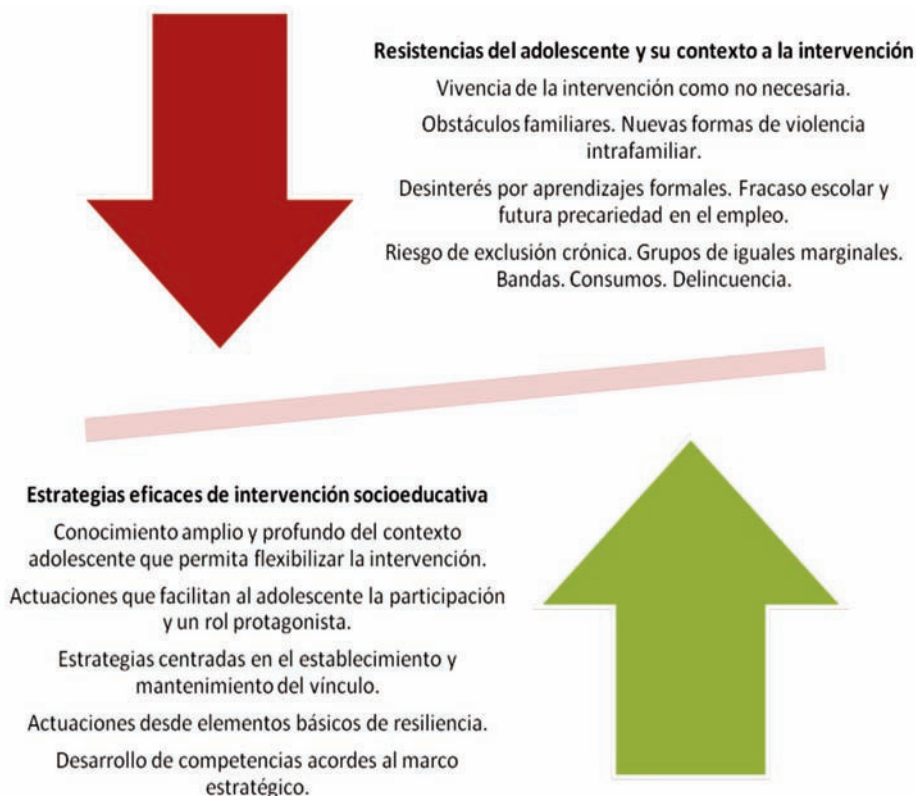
**Resistencias del adolescente y su contexto a la intervención**

Vivencia de la intervención como no necesaria.

Obstáculos familiares. Nuevas formas de violencia intrafamiliar.

Desinterés por aprendizajes formales. Fracaso escolar y futura precariedad en el empleo.

Riesgo de exclusión crónica. Grupos de iguales marginales. Bandas. Consumos. Delincuencia.

**Estrategias eficaces de intervención socioeducativa**

Conocimiento amplio y profundo del contexto adolescente que permita flexibilizar la intervención.

Actuaciones que facilitan al adolescente la participación y un rol protagonista.

Estrategias centradas en el establecimiento y mantenimiento del vínculo.

Actuaciones desde elementos básicos de resiliencia.

Desarrollo de competencias acordes al marco estratégico.